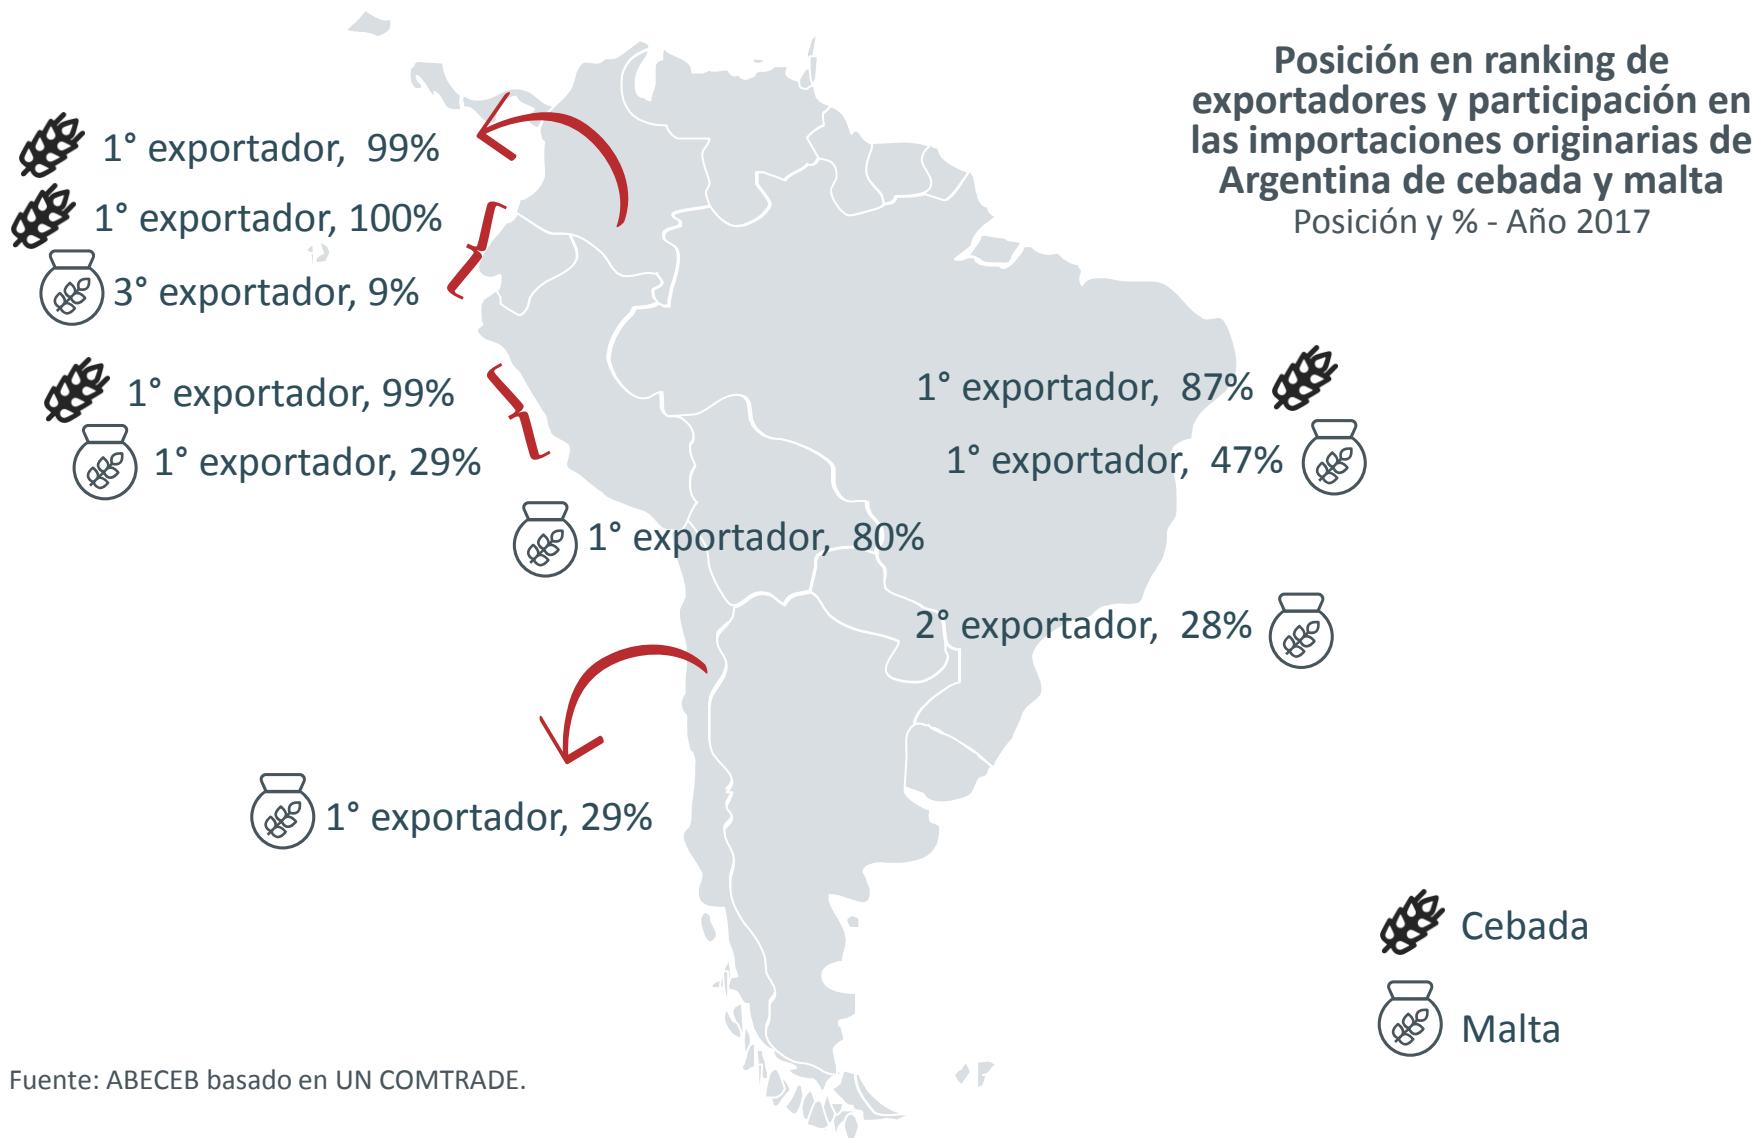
Posición en ranking de exportadores y participación en las importaciones originarias de Argentina de cebada y malta
Posición y % - Año 2017

1° exportador, 99%
1° exportador, 100%
3° exportador, 9%
1° exportador, 99%
1° exportador, 29%
1° exportador, 87%
1° exportador, 47%
1° exportador, 80%
2° exportador, 28%
1° exportador, 29%

Cebada
Malta

Fuente: ABECEB basado en UN COMTRADE.